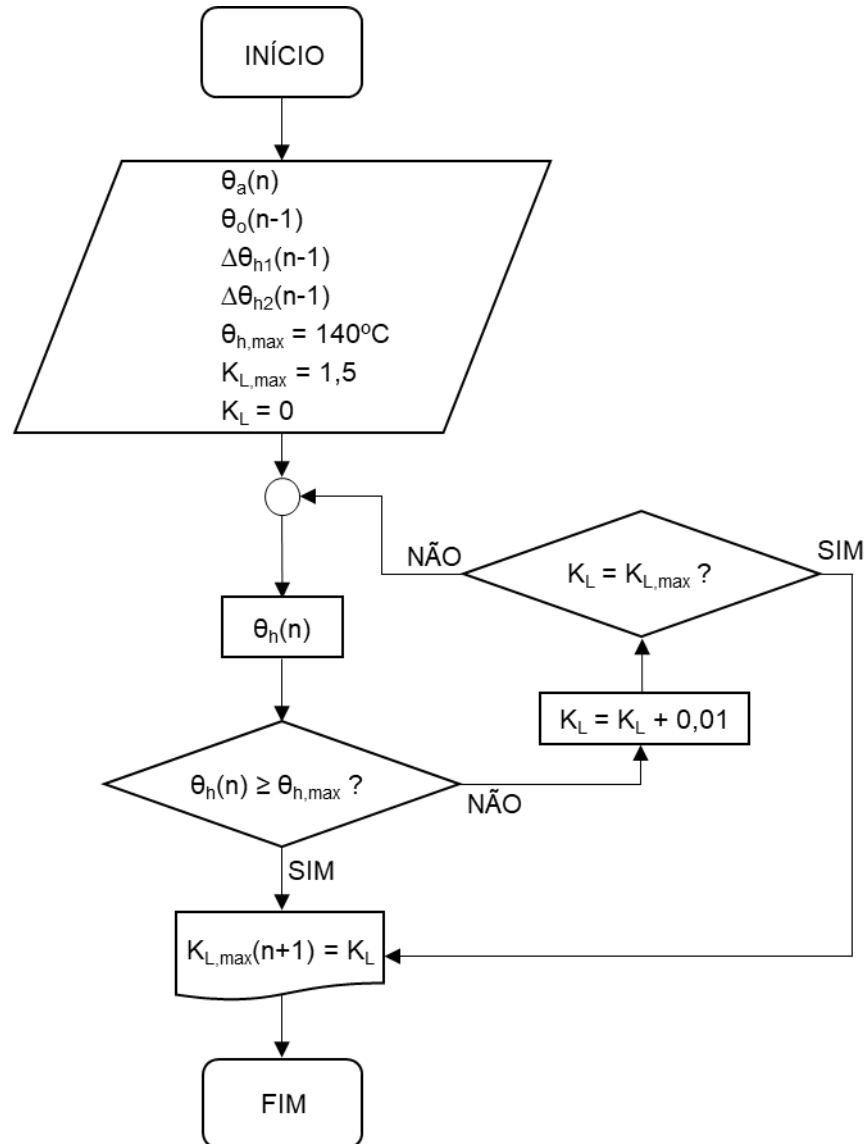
INÍCIO

$\theta_a(n)$
$\theta_o(n-1)$
$\Delta\theta_{h1}(n-1)$
$\Delta\theta_{h2}(n-1)$
$\theta_{h,max} = 140^oC$
$K_{L,max} = 1,5$
$K_L = 0$

NÃO

$K_L = K_{L,max}$ ?

SIM

$\theta_h(n)$

$K_L = K_L + 0,01$

$\theta_h(n) \geq \theta_{h,max}$ ?

NÃO

SIM

$K_{L,max}(n+1) = K_L$

FIM